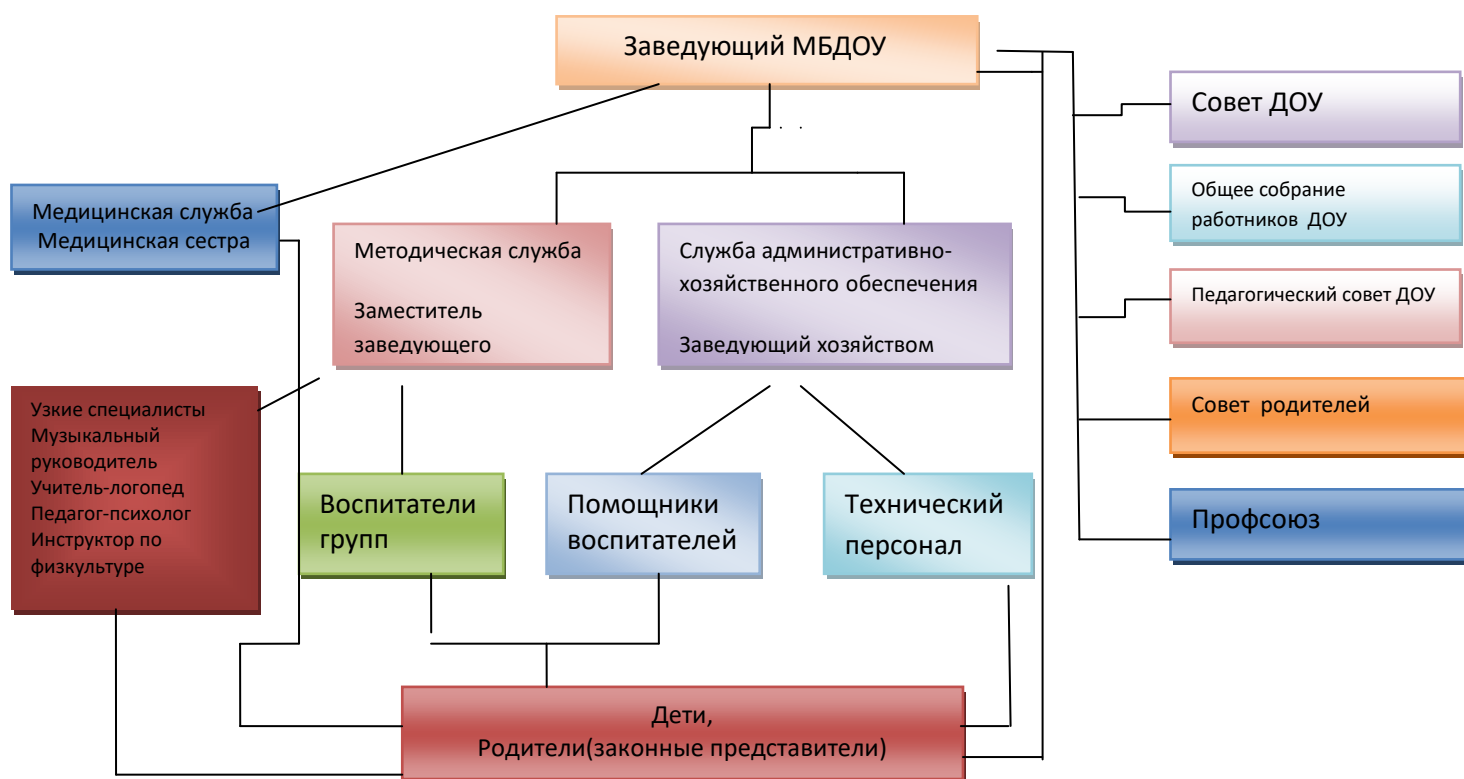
Заведующий МБДОУ

Совет ДОУ

Общее собрание работников ДОУ

Педагогический совет ДОУ

Совет родителей

Профсоюз

Медицинская служба
Медицинская сестра

Методическая служба

Заместитель заведующего

Служба административно-хозяйственного обеспечения

Заведующий хозяйством

Узкие специалисты
Музыкальный руководитель
Учитель-логопед
Педагог-психолог
Инструктор по физкультуре

Воспитатели групп

Помощники воспитателей

Технический персонал

Дети,
Родители(законные представители)